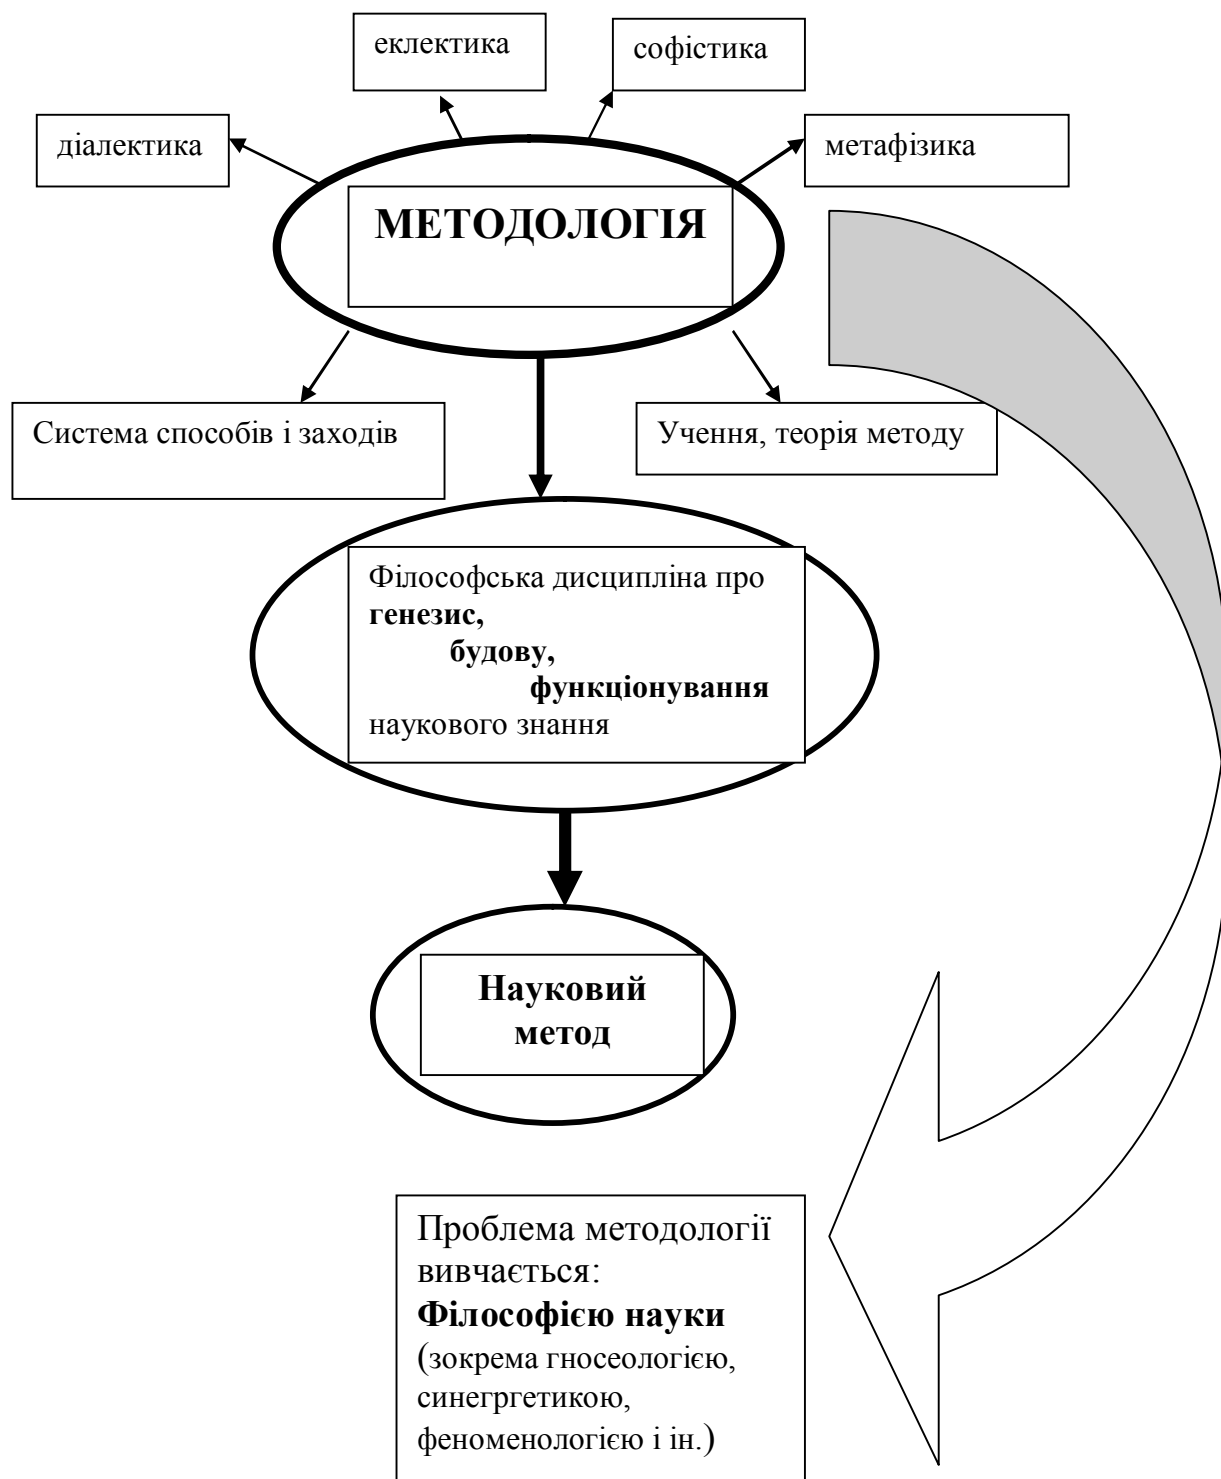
еклектика

софістика

діалектика

метафізика

МЕТОДОЛОГІЯ

Система способів і заходів

Учення, теорія методу

Філософська дисципліна про **генезис, будову, функціонування** наукового знання

Науковий метод

Проблема методології вивчається: **Філософією науки** (зокрема гносеологією, синегргетикою, феноменологією і ін.)